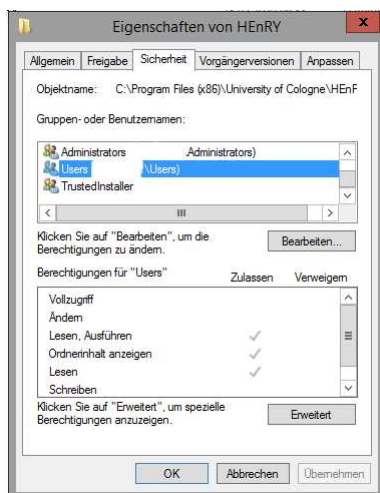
Eigenschaften von HEnRY

Allgemein | Freigabe | Sicherheit | Vorgängerversionen | Anpassen

Objektname: C:\Program Files (x86)\University of Cologne\HEnF

Gruppen- oder Benutzernamen:

Administrators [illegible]Administrators)
Users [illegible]\Users)
TrustedInstaller

Klicken Sie auf "Bearbeiten", um die Berechtigungen zu ändern.

Bearbeiten...

Berechtigungen für "Users"

| | Zulassen | Verweigern |
|---|---|---|
| Vollzugriff | | |
| Ändern | | |
| Lesen, Ausführen | ✓ | |
| Ordnerinhalt anzeigen | ✓ | |
| Lesen | ✓ | |
| Schreiben | | |

Klicken Sie auf "Erweitert", um spezielle Berechtigungen anzuzeigen.

Erweitert

OK | Abbrechen | Übernehmen